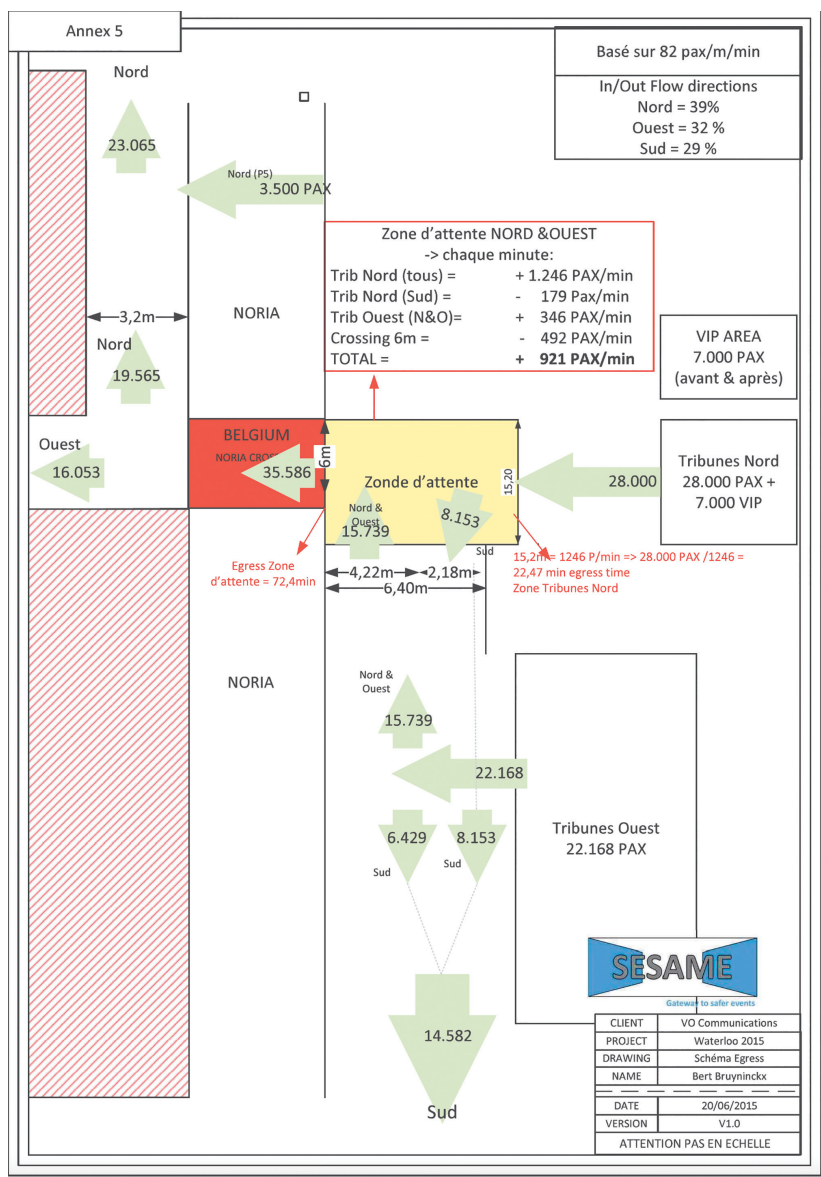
Annex 5

Basé sur 82 pax/m/min

In/Out Flow directions
Nord = 39%
Ouest = 32 %
Sud = 29 %

Nord

23.065

Nord (P5)
3.500 PAX

Zone d'attente NORD &OUEST
-> chaque minute:

| Trib Nord (tous) = | + 1.246 PAX/min |
|---|---|
| Trib Nord (Sud) = | - 179 Pax/min |
| Trib Ouest (N&O)= | + 346 PAX/min |
| Crossing 6m = | - 492 PAX/min |
| TOTAL = | + **921 PAX/min** |

3,2m

NORIA

Nord

19.565

VIP AREA
7.000 PAX
(avant & après)

Ouest

16.053

BELGIUM
NORIA CROS

35.586

6m

Zonde d'attente

15,20

28.000

Tribunes Nord
28.000 PAX +
7.000 VIP

Nord & Ouest
15.739

8.153

Sud

Egress Zone d'attente = 72,4min

15,2m= 1246 P/min => 28.000 PAX /1246 = 22,47 min egress time
Zone Tribunes Nord

4,22m
2,18m
6,40m

NORIA

Nord & Ouest

15.739

22.168

6.429
Sud

8.153
Sud

Tribunes Ouest
22.168 PAX

SESAME
Gateway to safer events

14.582

Sud

| CLIENT | VO Communications |
|---|---|
| PROJECT | Waterloo 2015 |
| DRAWING | Schéma Egress |
| NAME | Bert Bruyninckx |
| DATE | 20/06/2015 |
| VERSION | V1.0 |

ATTENTION PAS EN ECHELLE